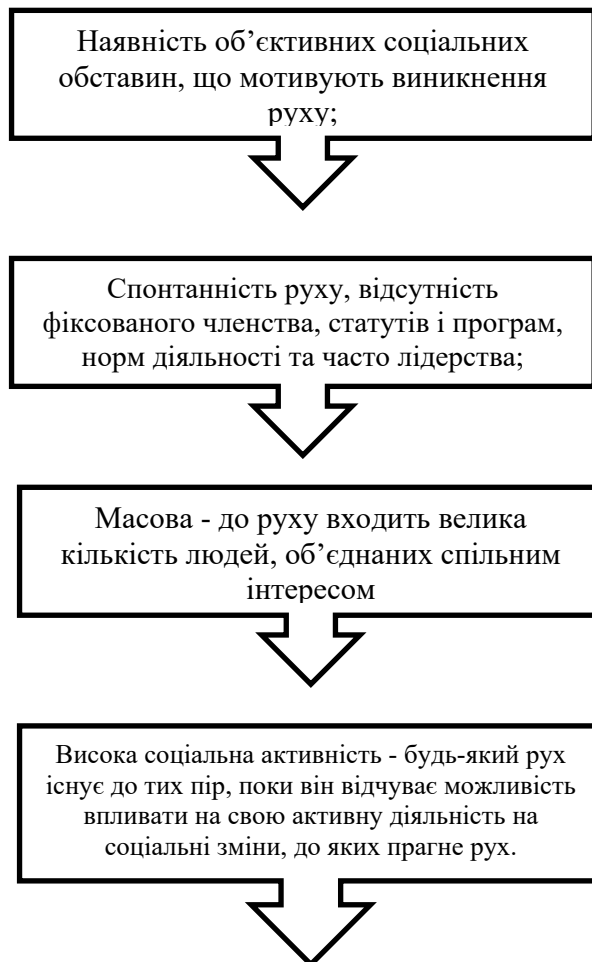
Наявність об’єктивних соціальних обставин, що мотивують виникнення руху;

Спонтанність руху, відсутність фіксованого членства, статутів і програм, норм діяльності та часто лідерства;

Масова - до руху входить велика кількість людей, об’єднаних спільним інтересом

Висока соціальна активність - будь-який рух існує до тих пір, поки він відчуває можливість впливати на свою активну діяльність на соціальні зміни, до яких прагне рух.